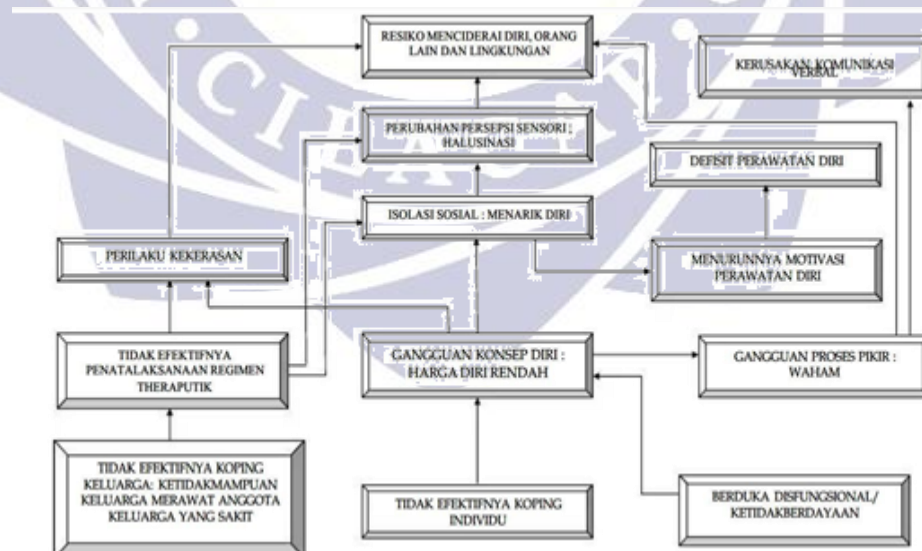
RESIKO MENCIDERAI DIRI, ORANG LAIN DAN LINGKUNGAN

KERUSAKAN KOMUNIKASI VERBAL

PERUBAHAN PERSEPSI SENSORI : HALUSINASI

DEFISIT PERAWATAN DIRI

ISOLASI SOSIAL : MENARIK DIRI

PERILAKU KEKERASAN

MENURUNNYA MOTIVASI PERAWATAN DIRI

TIDAK EFEKTIFNYA PENATALAKSANAAN REGIMEN THERAPUTIK

GANGGUAN KONSEP DIRI : HARGA DIRI RENDAH

GANGGUAN PROSES PIKIR : WAHAM

TIDAK EFEKTIFNYA KOPING KELUARGA: KETIDAKMAMPUAN KELUARGA MERAWAT ANGGOTA KELUARGA YANG SAKIT

TIDAK EFEKTIFNYA KOPING INDIVIDU

BERDUKA DISFUNGSIONAL/ KETIDAKBERDAYAAN